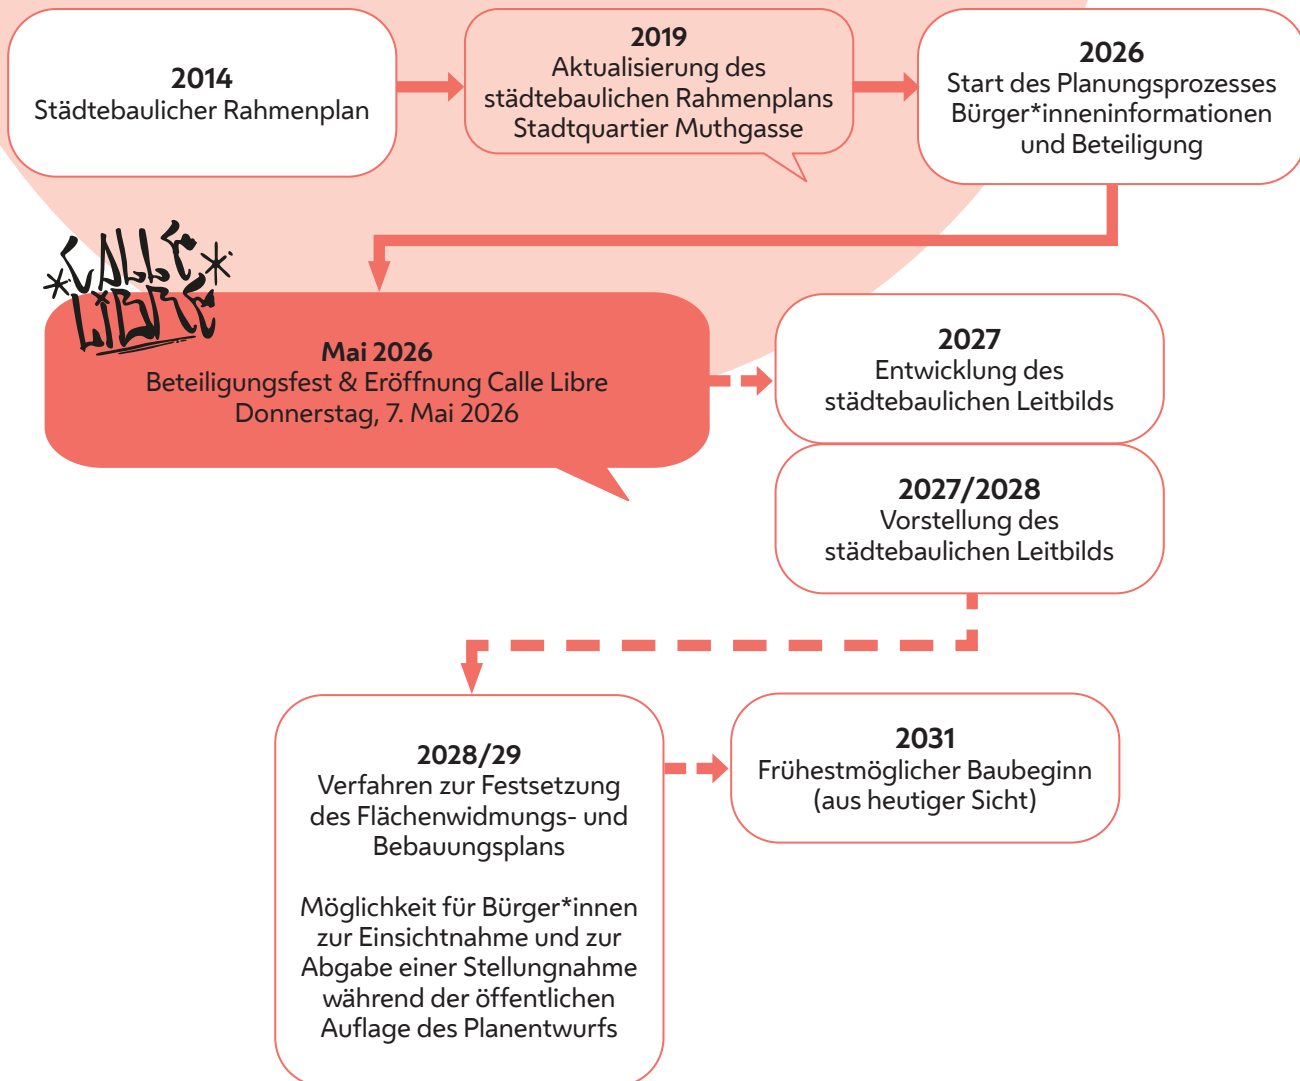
**2014**
Städtebaulicher Rahmenplan

**2019**
Aktualisierung des städtebaulichen Rahmenplans Stadtquartier Muthgasse

**2026**
Start des Planungsprozesses Bürger*inneninformationen und Beteiligung

CALLE LIBRE

**Mai 2026**
Beteiligungsfest & Eröffnung Calle Libre
Donnerstag, 7. Mai 2026

**2027**
Entwicklung des städtebaulichen Leitbilds

**2027/2028**
Vorstellung des städtebaulichen Leitbilds

**2028/29**
Verfahren zur Festsetzung des Flächenwidmungs- und Bebauungsplans

Möglichkeit für Bürger*innen zur Einsichtnahme und zur Abgabe einer Stellungnahme während der öffentlichen Auflage des Planentwurfs

**2031**
Frühestmöglicher Baubeginn (aus heutiger Sicht)